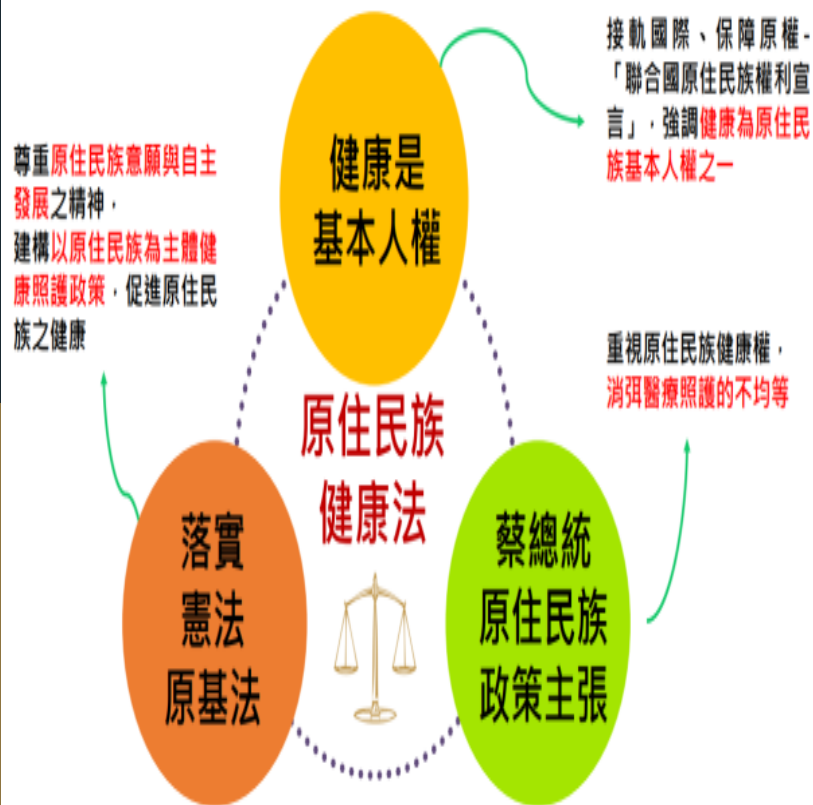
健康是
基本人權

接軌國際、保障原權-「聯合國原住民族權利宣言」，強調健康為原住民族基本人權之一

尊重原住民族意願與自主發展之精神，建構以原住民族為主體健康照護政策，促進原住民族之健康

原住民族
健康法

重視原住民族健康權，消弭醫療照護的不均等

落實
憲法
原基法

蔡總統
原住民族
政策主張